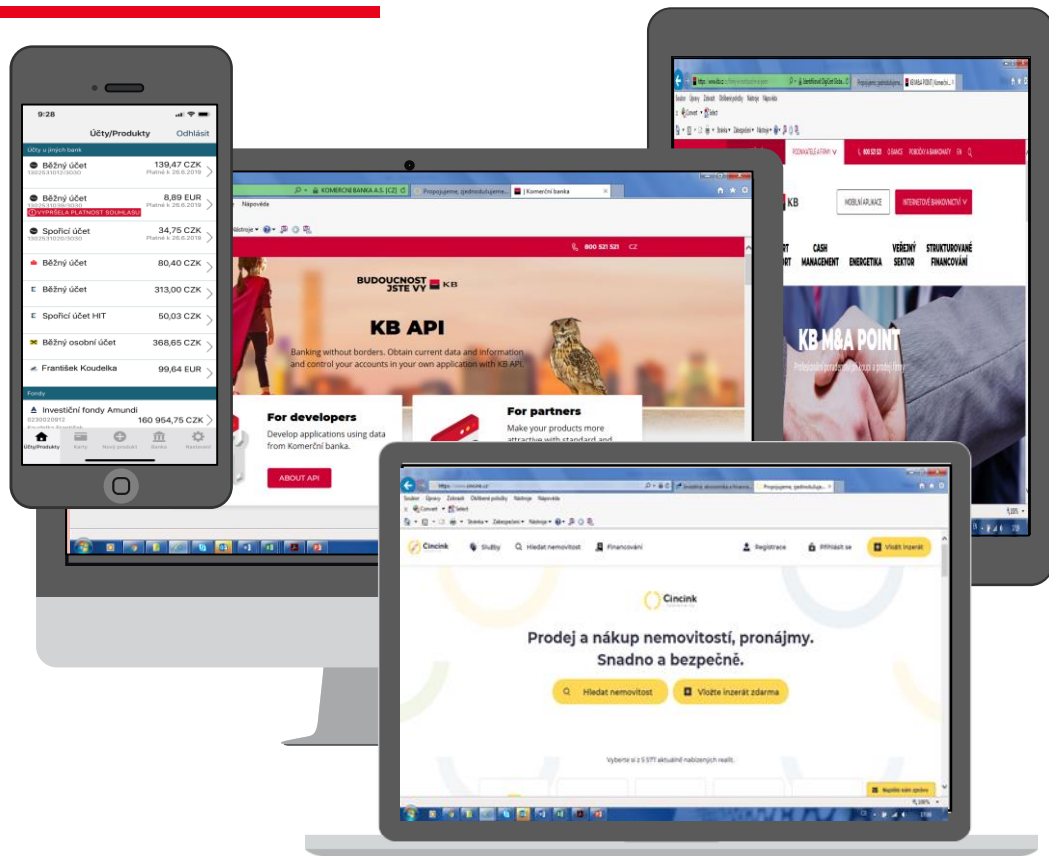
9:28

Účty/Produkty Odhlásit

Účty u jiných bank

Běžný účet 139,47 CZK
Platné k 26.6.2019

Běžný účet 8,89 EUR
Platné k 26.6.2019
VYPRŠELA PLATNOST SOUHLASU

Spořicí účet 34,75 CZK
Platné k 26.6.2019

Běžný účet 80,40 CZK

Běžný účet 313,00 CZK

Spořicí účet HIT 50,03 CZK

Běžný osobní účet 368,65 CZK

František Koudelka 99,64 EUR

Fondy

Investiční fondy Amundi 160 954,75 CZK

Účty/Produkty Karty Nový produkt Banka Nastavení

KOMERČNÍ BANKA A.S. [CZ] Propojujeme, zjednodušujeme... Komerční banka

Nápověda

800 521 521 CZ

BUDOUCNOST JSTE VY KB

KB API

Banking without borders. Obtain current data and information and control your accounts in your own application with KB API.

For developers
Develop applications using data from Komerční banka.

ABOUT API

For partners
Make your products more attractive with standard and

PODNIKATELÉ A FIRMY 800 521 521 O BANCE POBOČKY A BANKOMATY EN

KB MOBILNÍ APLIKACE INTERNETOVÉ BANKOVNICTVÍ

CASH MANAGEMENT ENERGETIKA VEŘEJNÝ SEKTOR STRUKTUROVANÉ FINANCOVÁNÍ

KB M&A POINT

Cincink Služby Hledat nemovitost Financování Registrace Přihlásit se Vložit inzerát

Cincink

Prodej a nákup nemovitostí, pronájmy. Snadno a bezpečně.

Hledat nemovitost Vložte inzerát zdarma

Vyberte si z 5 577 aktuálně nabízených realit.